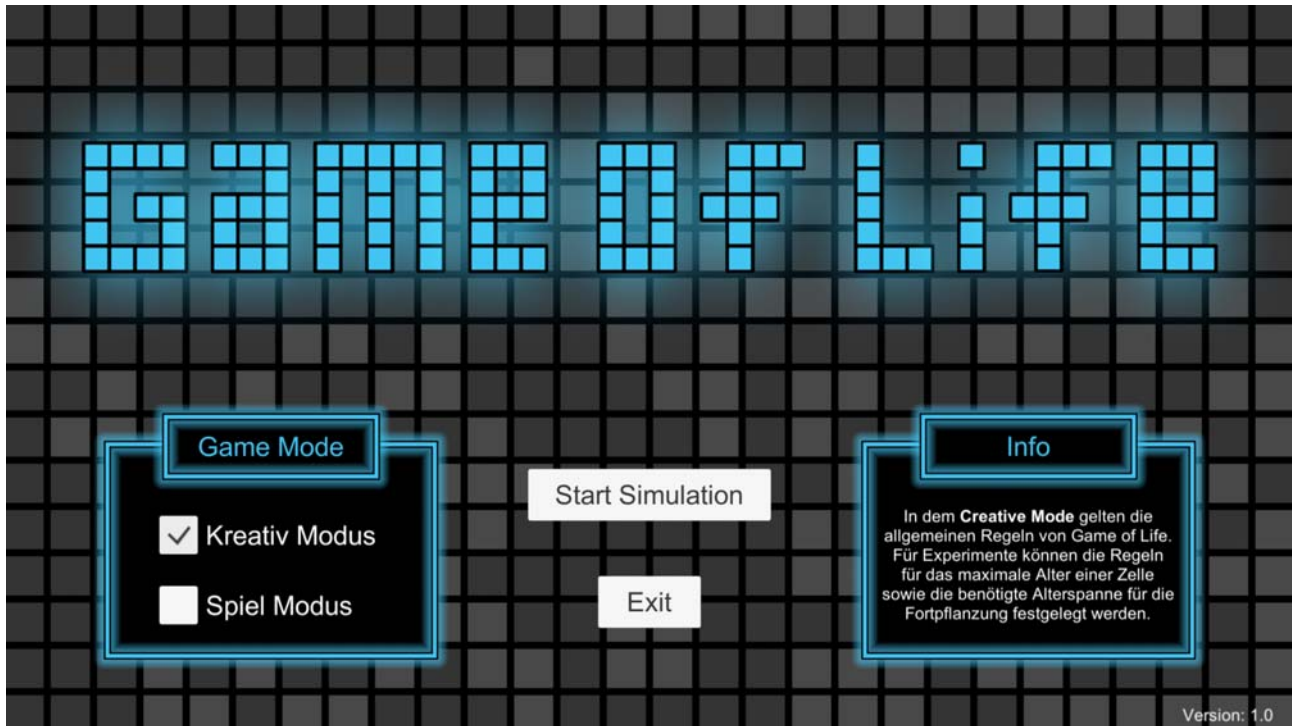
GAME OF LIFE

Game Mode

Kreativ Modus

Spiel Modus

Start Simulation

Exit

Info

In dem **Creative Mode** gelten die allgemeinen Regeln von Game of Life. Für Experimente können die Regeln für das maximale Alter einer Zelle sowie die benötigte Alterspanne für die Fortpflanzung festgelegt werden.

Version: 1.0